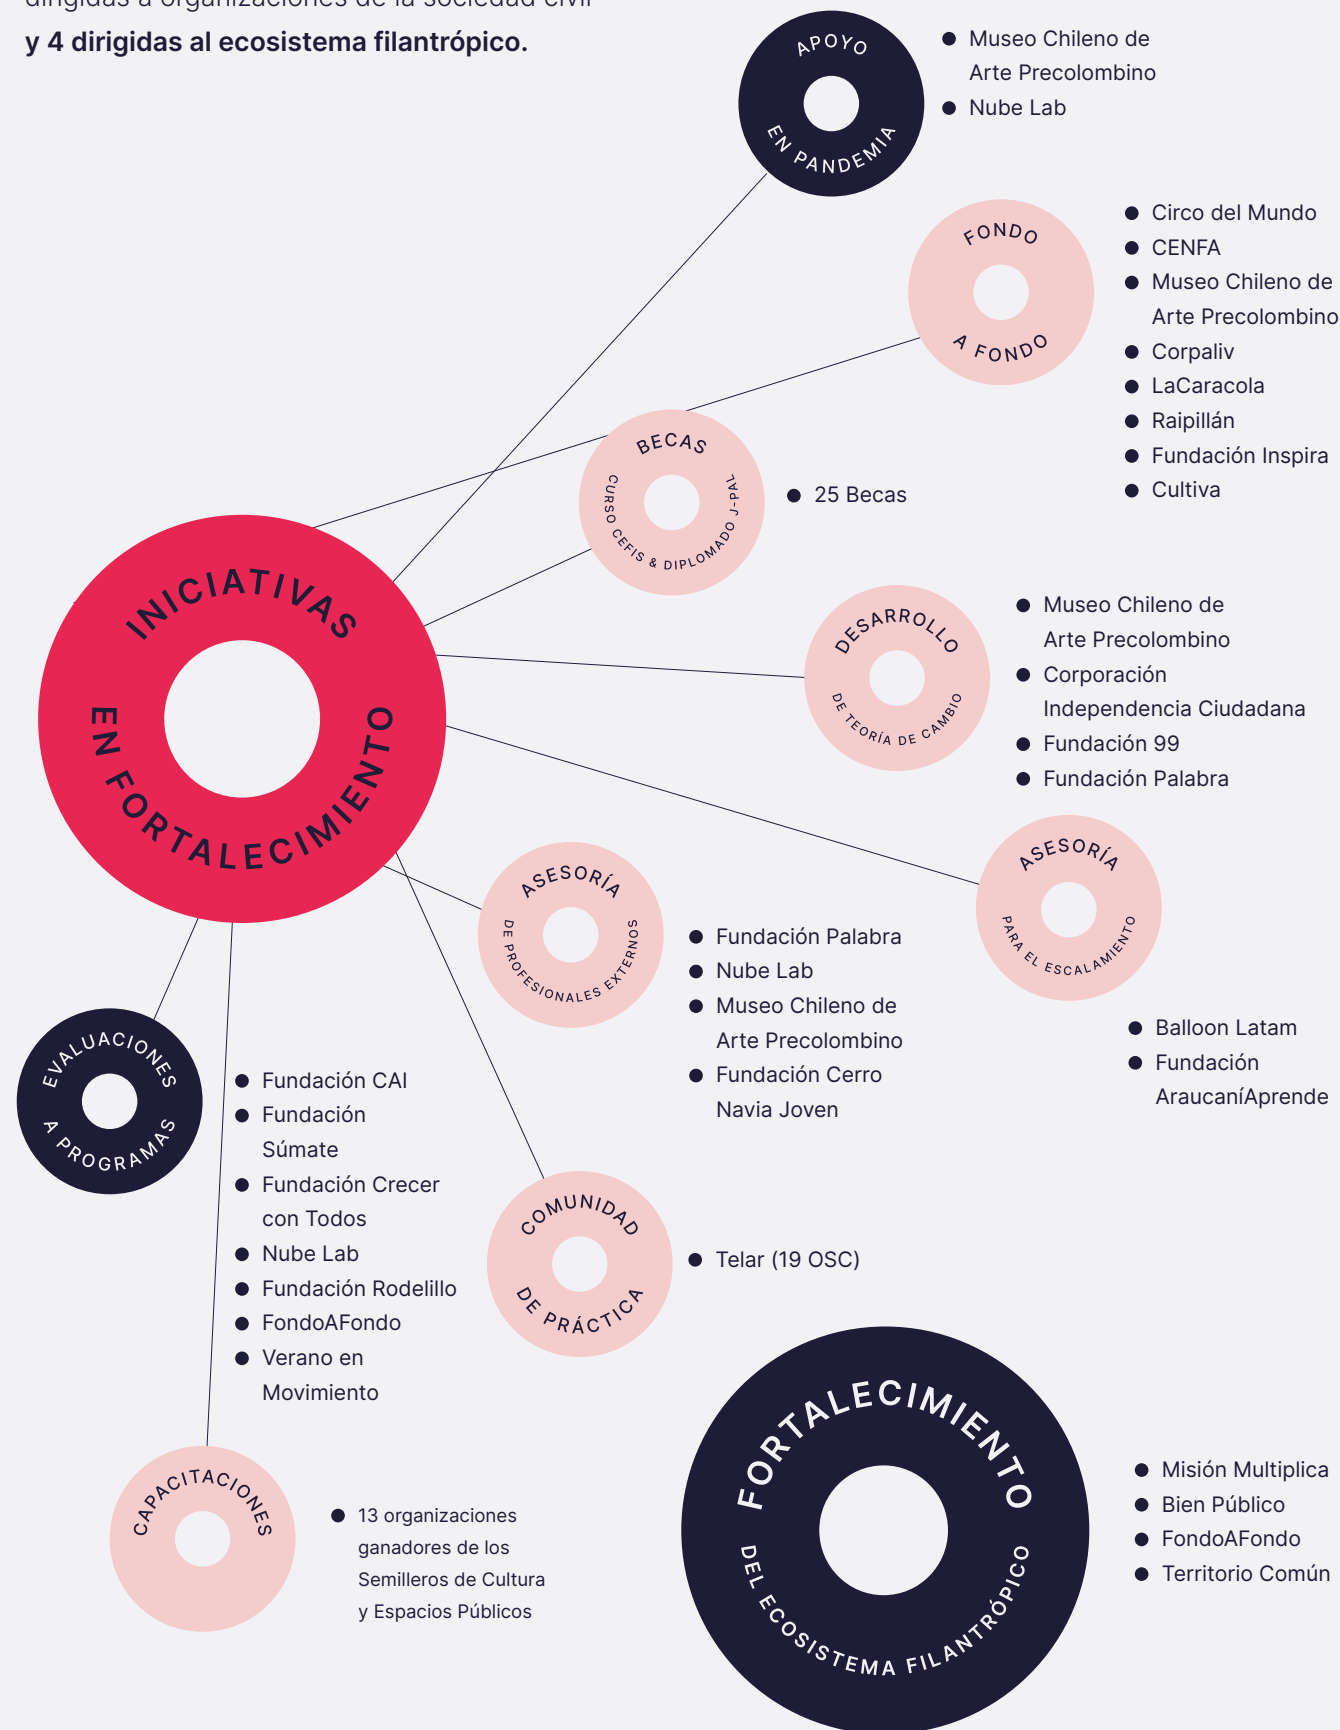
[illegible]
y 4 dirigidas al ecosistema filantrópico.

APOYO EN PANDEMIA
- Museo Chileno de Arte Precolombino
- Nube Lab

FONDO A FONDO
- Circo del Mundo
- CENFA
- Museo Chileno de Arte Precolombino
- Corpaliv
- LaCaracola
- Raipillán
- Fundación Inspira
- Cultiva

BECAS CURSO CEFIS & DIPLOMADO J-PAL
- 25 Becas

INICIATIVAS EN FORTALECIMIENTO

DESARROLLO DE TEORÍA DE CAMBIO
- Museo Chileno de Arte Precolombino
- Corporación Independencia Ciudadana
- Fundación 99
- Fundación Palabra

ASESORÍA PARA EL ESCALAMIENTO
- Balloon Latam
- Fundación AraucaníAprende

ASESORÍA DE PROFESIONALES EXTERNOS
- Fundación Palabra
- Nube Lab
- Museo Chileno de Arte Precolombino
- Fundación Cerro Navia Joven

EVALUACIONES A PROGRAMAS
- Fundación CAI
- Fundación Súmate
- Fundación Crecer con Todos
- Nube Lab
- Fundación Rodelillo
- FondoAFondo
- Verano en Movimiento

COMUNIDAD DE PRÁCTICA
- Telar (19 OSC)

CAPACITACIONES
- 13 organizaciones ganadores de los Semilleros de Cultura y Espacios Públicos

FORTALECIMIENTO DEL ECOSISTEMA FILANTRÓPICO
- Misión Multiplica
- Bien Público
- FondoAFondo
- Territorio Común